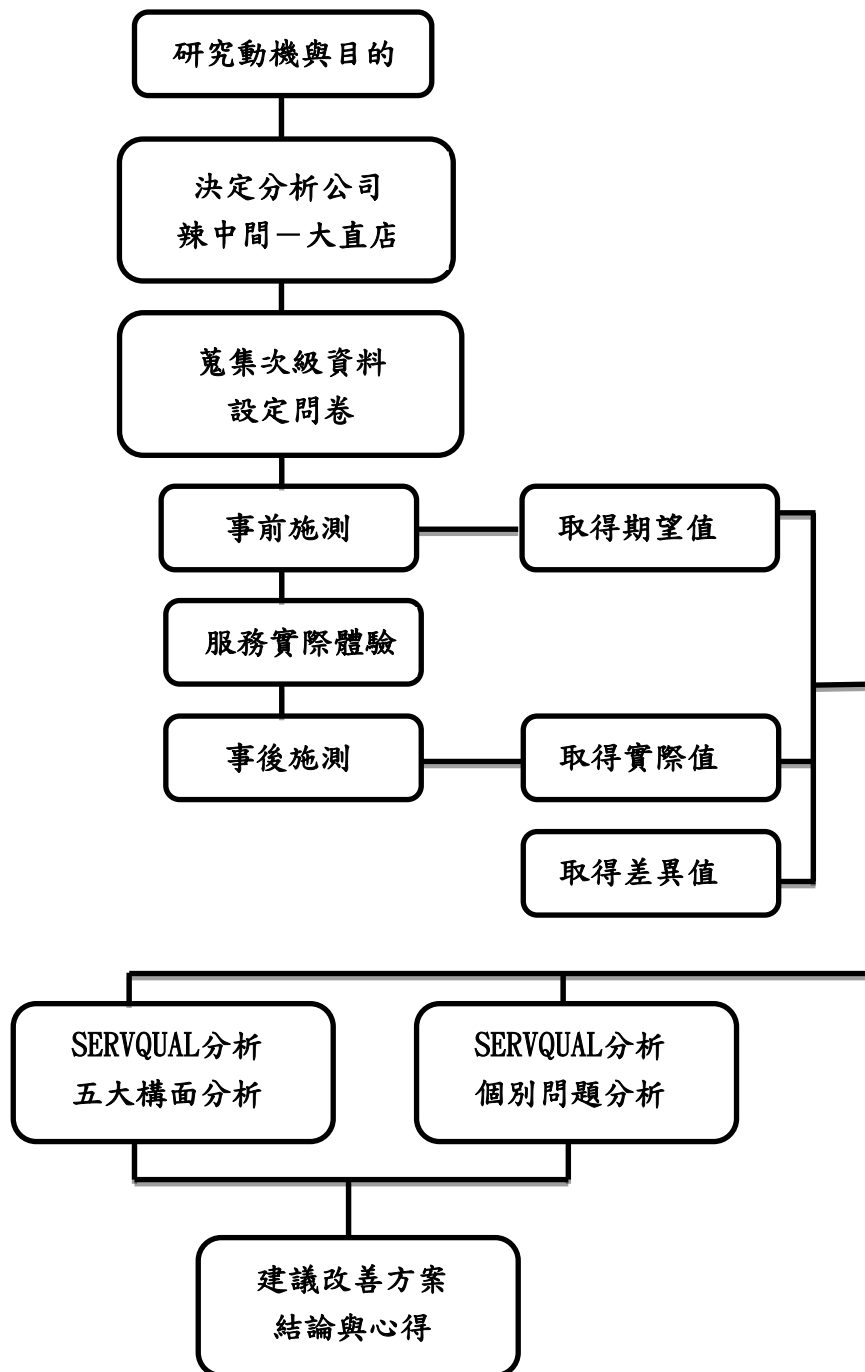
研究動機與目的

決定分析公司
辣中間—大直店

蒐集次級資料
設定問卷

事前施測

取得期望值

服務實際體驗

事後施測

取得實際值

取得差異值

SERVQUAL分析
五大構面分析

SERVQUAL分析
個別問題分析

建議改善方案
結論與心得